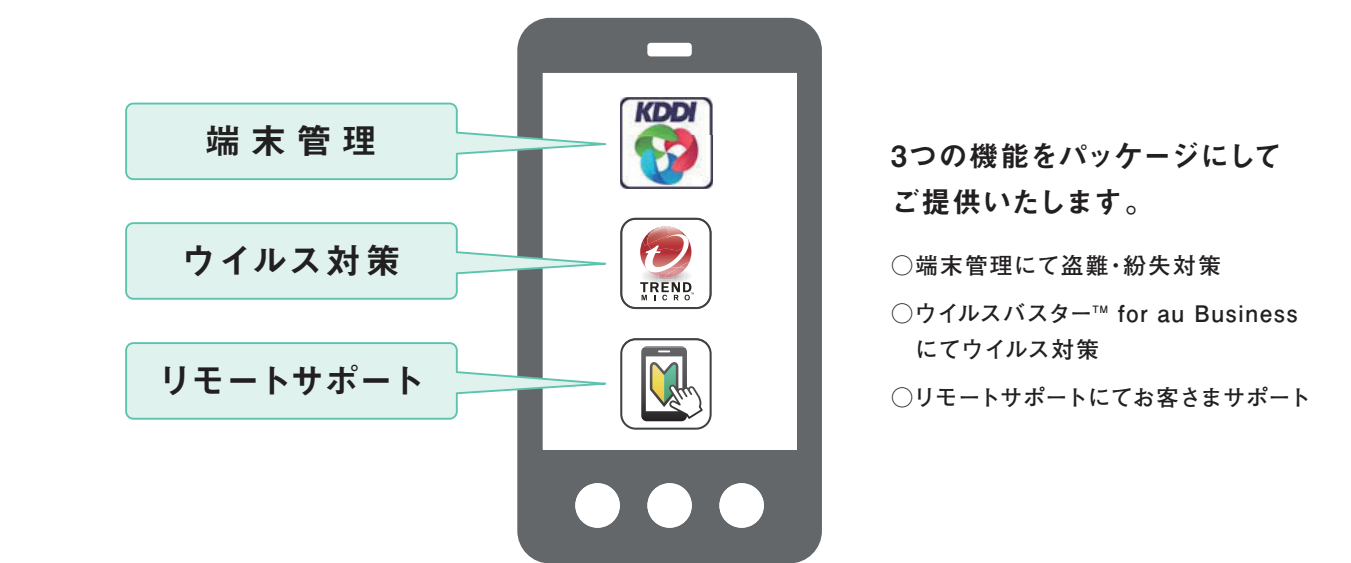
端末管理

ウイルス対策

リモートサポート

KDDI

TREND MICRO

3つの機能をパッケージにしてご提供いたします。

○端末管理にて盗難・紛失対策

○ウイルスバスター™ for au Business にてウイルス対策

○リモートサポートにてお客さまサポート